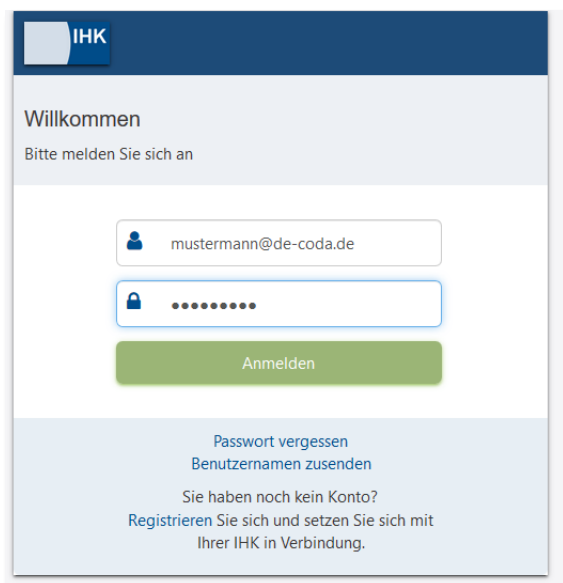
IHK

Willkommen

Bitte melden Sie sich an

mustermann@de-coda.de

•••••••••

Anmelden

Passwort vergessen

Benutzernamen zusenden

Sie haben noch kein Konto?

Registrieren Sie sich und setzen Sie sich mit Ihrer IHK in Verbindung.